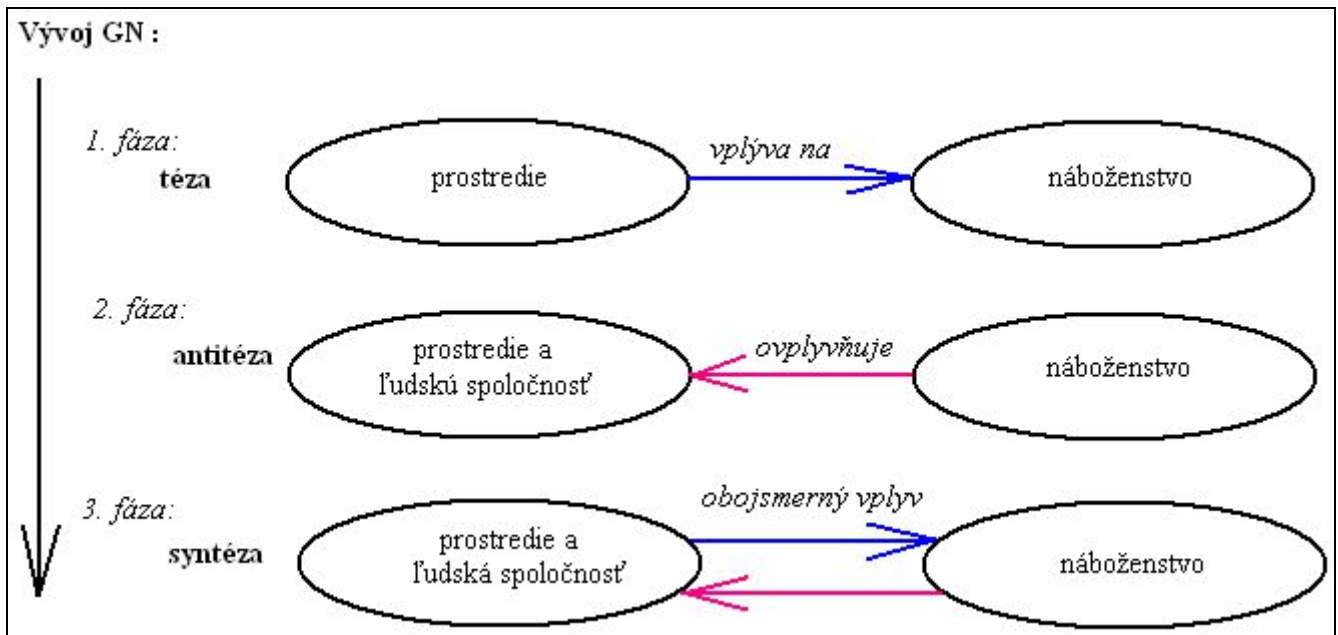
Vývoj GN :

1. fáza:
téza

prostredie

vplýva na

náboženstvo

2. fáza:
antitéza

prostredie a ľudskú spoločnosť

ovplyvňuje

náboženstvo

3. fáza:
syntéza

prostredie a ľudská spoločnosť

obojsmerný vplyv

náboženstvo